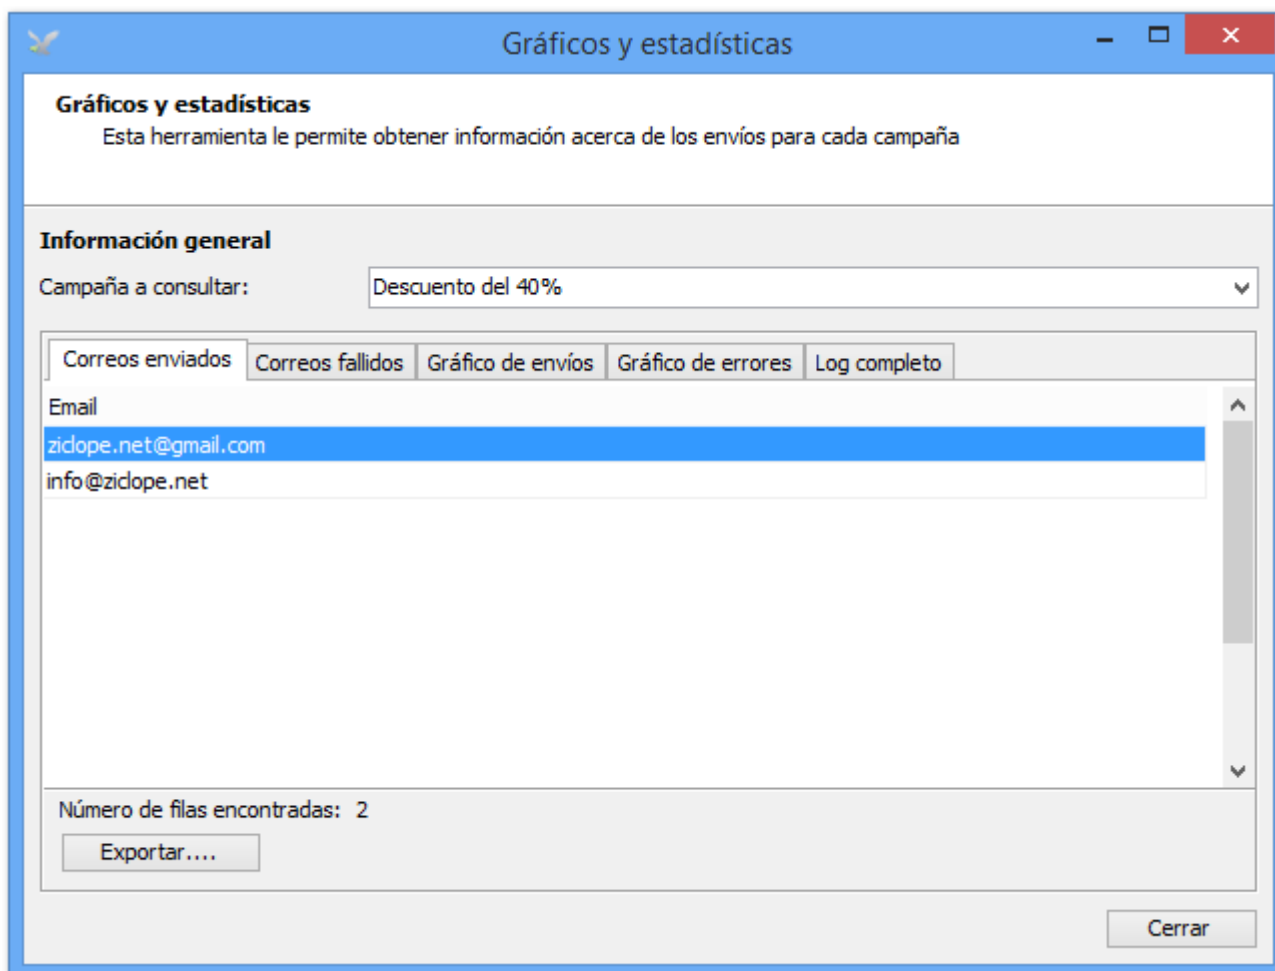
Gráficos y estadísticas

Gráficos y estadísticas
Esta herramienta le permite obtener información acerca de los envíos para cada campaña

Información general
Campaña a consultar: Descuento del 40%

Correos enviados | Correos fallidos | Gráfico de envíos | Gráfico de errores | Log completo

Email
ziclope.net@gmail.com
info@ziclope.net

Número de filas encontradas: 2
Exportar....

Cerrar